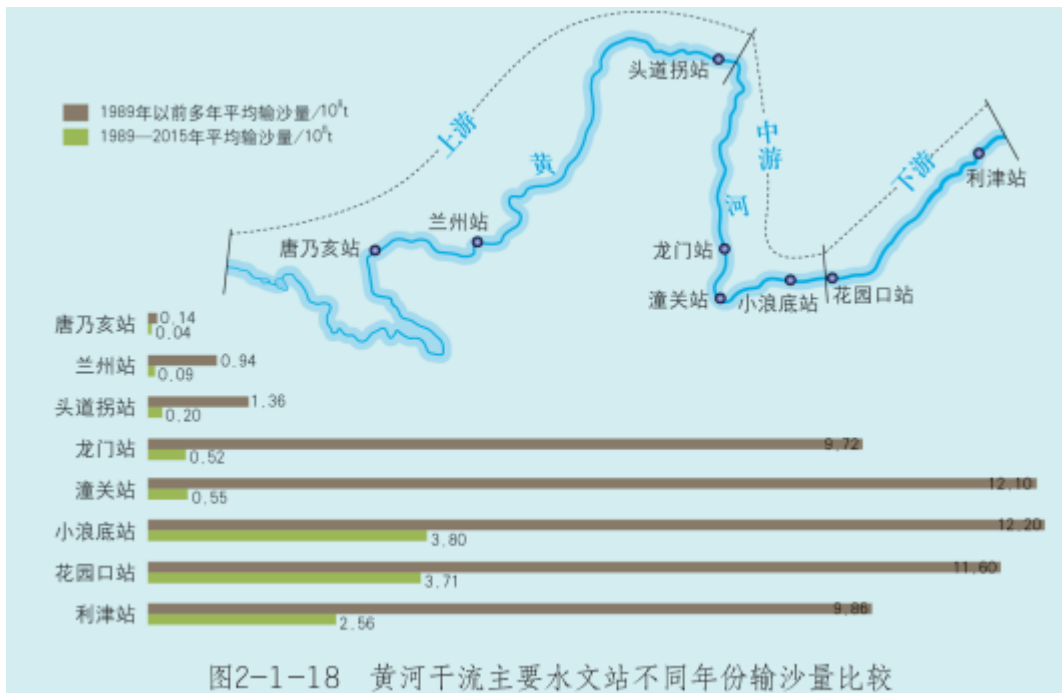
1989年以前多年平均输沙量/$10^8$t
1989—2015年平均输沙量/$10^8$t

上游
黄
头道拐站
中游
河
下游
利津站
兰州站
唐乃亥站
龙门站
潼关站
小浪底站
花园口站

| 站 | 1989年以前 | 1989—2015年 |
|---|---|---|
| 唐乃亥站 | 0.14 | 0.04 |
| 兰州站 | 0.94 | 0.09 |
| 头道拐站 | 1.36 | 0.20 |
| 龙门站 | 9.72 | 0.52 |
| 潼关站 | 12.10 | 0.55 |
| 小浪底站 | 12.20 | 3.80 |
| 花园口站 | 11.60 | 3.71 |
| 利津站 | 9.86 | 2.56 |

图2-1-18 黄河干流主要水文站不同年份输沙量比较